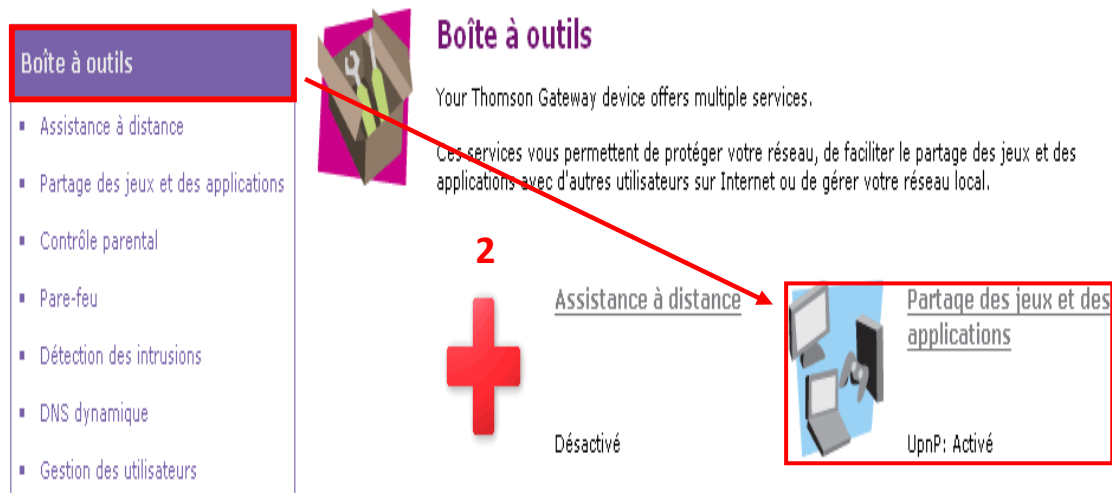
Boîte à outils

Assistance à distance

Partage des jeux et des applications

Contrôle parental

Pare-feu

Détection des intrusions

DNS dynamique

Gestion des utilisateurs

Boîte à outils

Your Thomson Gateway device offers multiple services.

Ces services vous permettent de protéger votre réseau, de faciliter le partage des jeux et des applications avec d'autres utilisateurs sur Internet ou de gérer votre réseau local.

2

Assistance à distance

Désactivé

Partage des jeux et des applications

UpnP: Activé